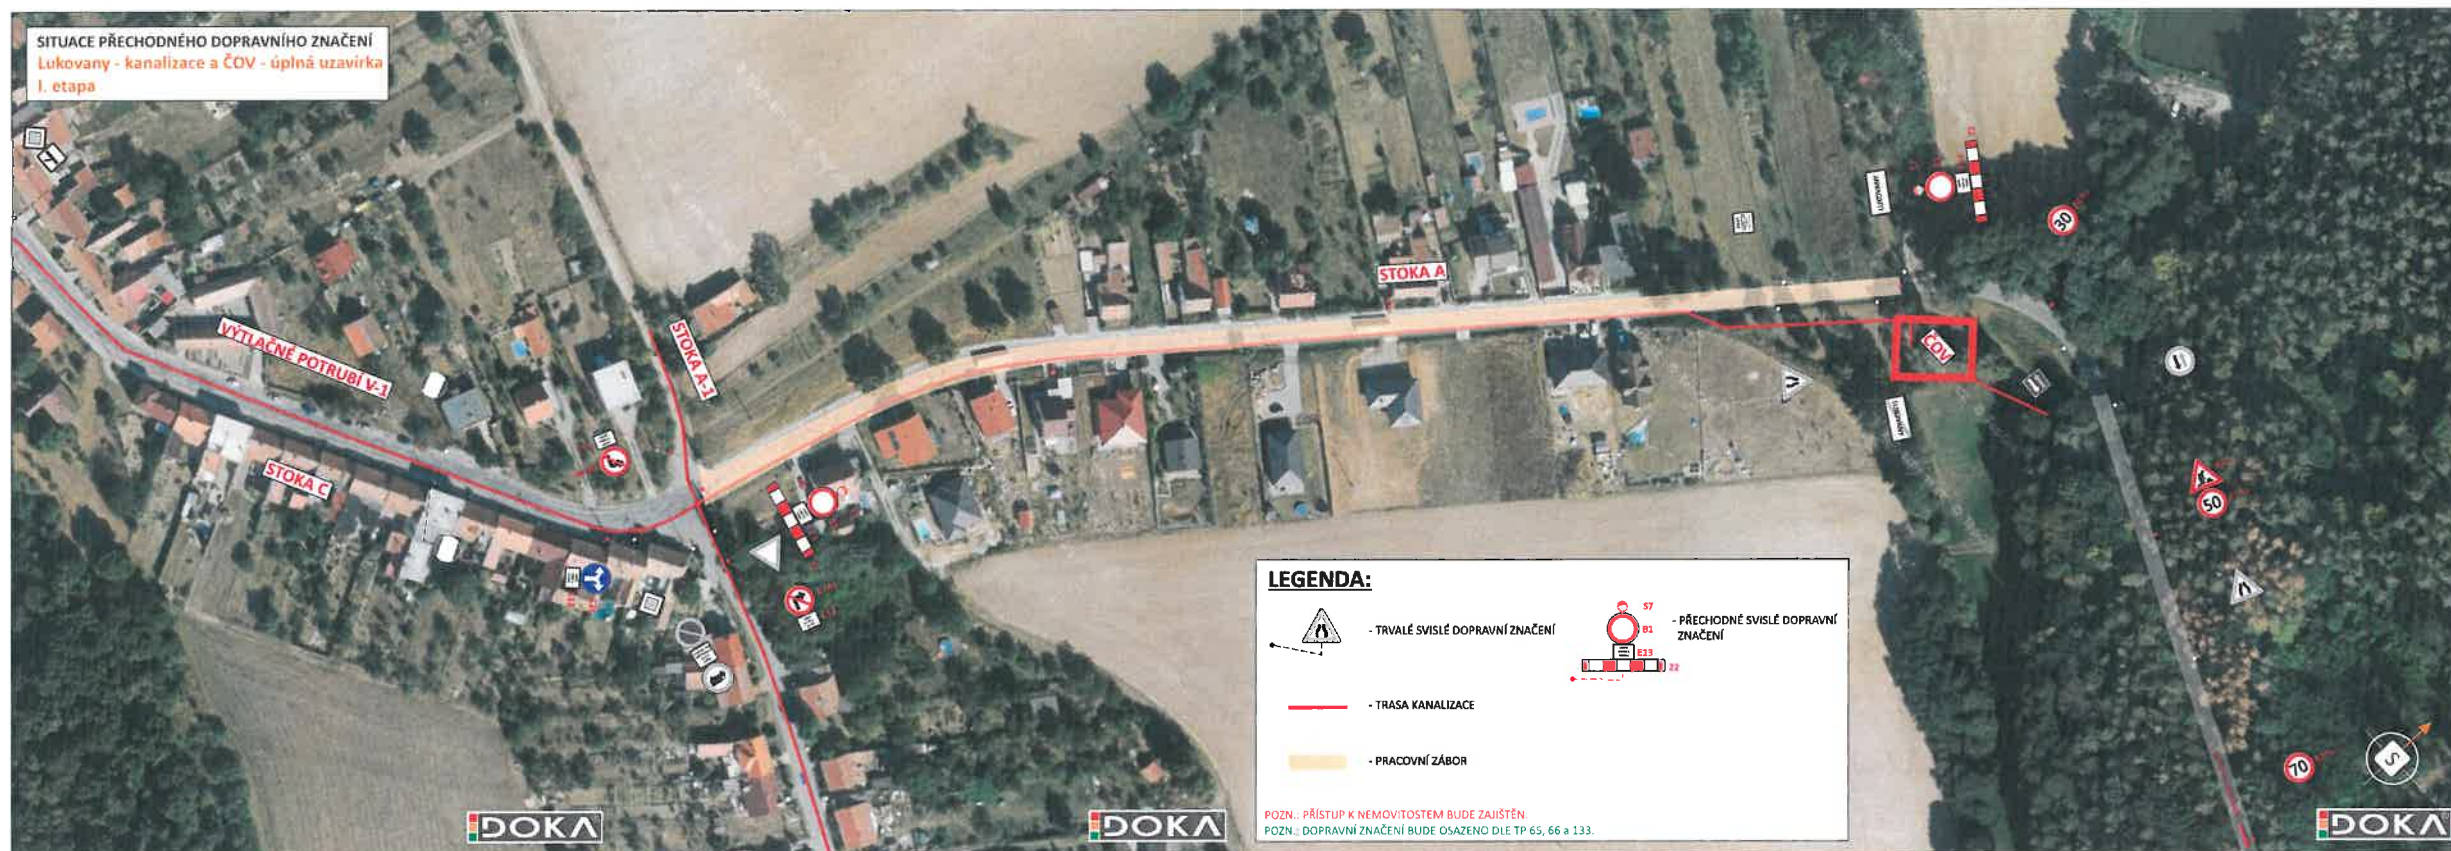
SITUACE PŘECHODNÉHO DOPRAVNÍHO ZNAČENÍ
Lukovany - kanalizace a ČOV - úplná uzavírka
I. etapa

VÝTLAČNÉ POTRUBÍ V-1

STOKA A-1

STOKA A

STOKA C

ČOV

30

50

70

LEGENDA:

- TRVALÉ SVISLÉ DOPRAVNÍ ZNAČENÍ

S7
B1
E13
Z2
- PŘECHODNÉ SVISLÉ DOPRAVNÍ ZNAČENÍ

- TRASA KANALIZACE

- PRACOVNÍ ZÁBOR

POZN.: PŘÍSTUP K NEMOVITOSTEM BUDE ZAJIŠTĚN.
POZN.: DOPRAVNÍ ZNAČENÍ BUDE OSAZENO DLE TP 65, 66 a 133.

DOKA

DOKA

DOKA